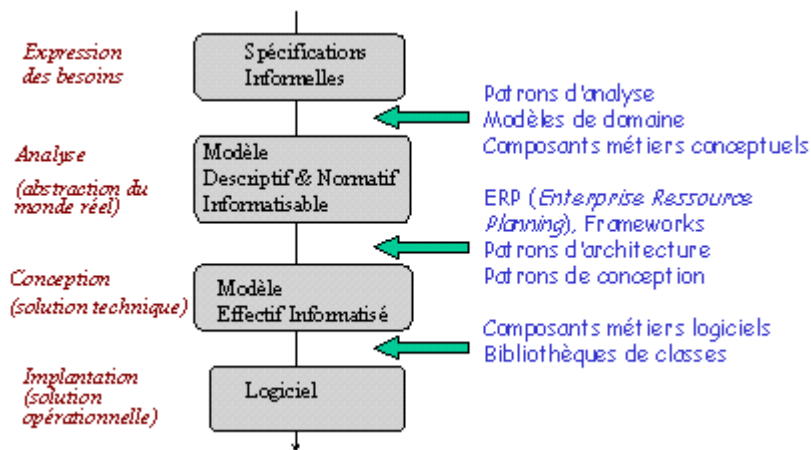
Expression des besoins

Spécifications Informelles

Patrons d'analyse
Modèles de domaine
Composants métiers conceptuels

Analyse
(abstraction du monde réel)

Modèle Descriptif & Normatif Informatisable

ERP (*Enterprise Ressource Planning*), Frameworks
Patrons d'architecture
Patrons de conception

Conception
(solution technique)

Modèle Effectif Informatisé

Composants métiers logiciels
Bibliothèques de classes

Implantation
(solution opérationnelle)

Logiciel